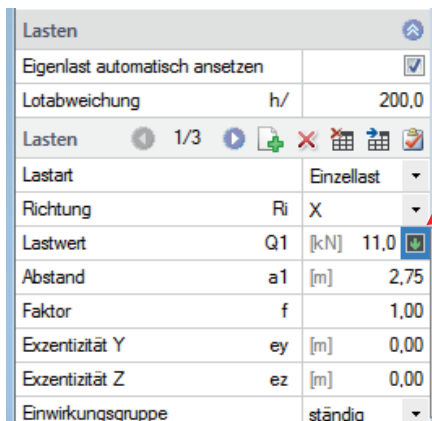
Lasten

| | | | |
|---|---|---|---|
| Eigenlast automatisch ansetzen | | | |
| Lotabweichung | h/ | | 200,0 |

Lasten 1/3

| | | | |
|---|---|---|---|
| Lastart | | Einzellast | |
| Richtung | Ri | X | |
| Lastwert | Q1 | [kN] | 11,0 |
| Abstand | a1 | [m] | 2,75 |
| Faktor | f | | 1,00 |
| Exzentizität Y | ey | [m] | 0,00 |
| Exzentizität Z | ez | [m] | 0,00 |
| Einwirkungsgruppe | | ständig | |